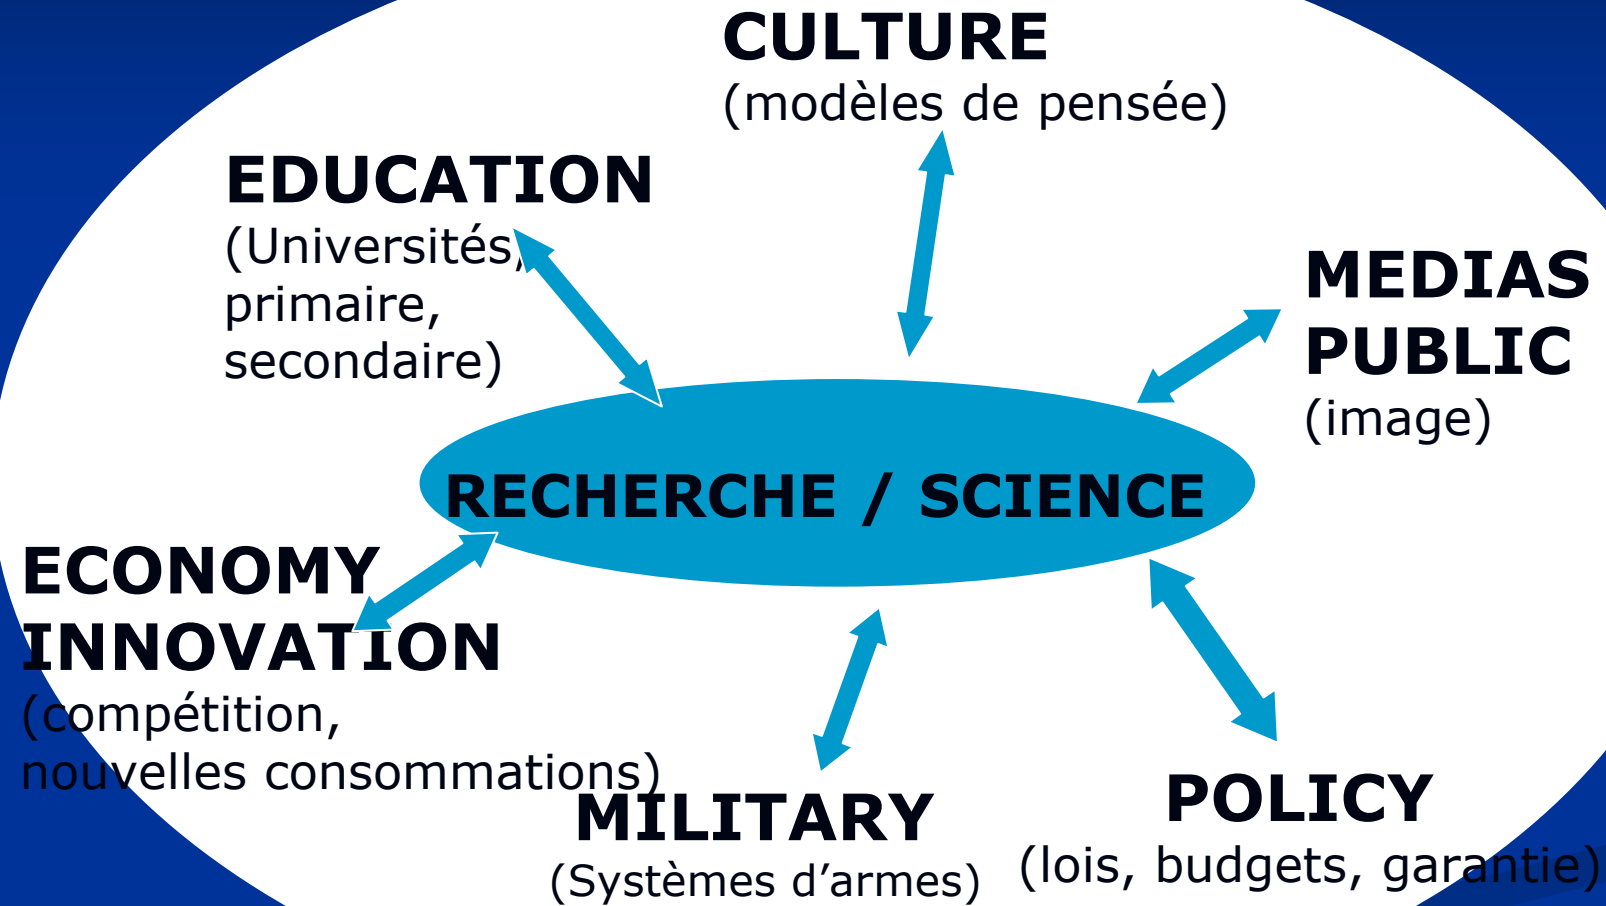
CULTURE
(modèles de pensée)

EDUCATION
(Universités, primaire, secondaire)

MEDIAS
PUBLIC
(image)

RECHERCHE / SCIENCE

ECONOMY
INNOVATION
(compétition, nouvelles consommations)

MILITARY
(Systèmes d'armes)

POLICY
(lois, budgets, garantie)